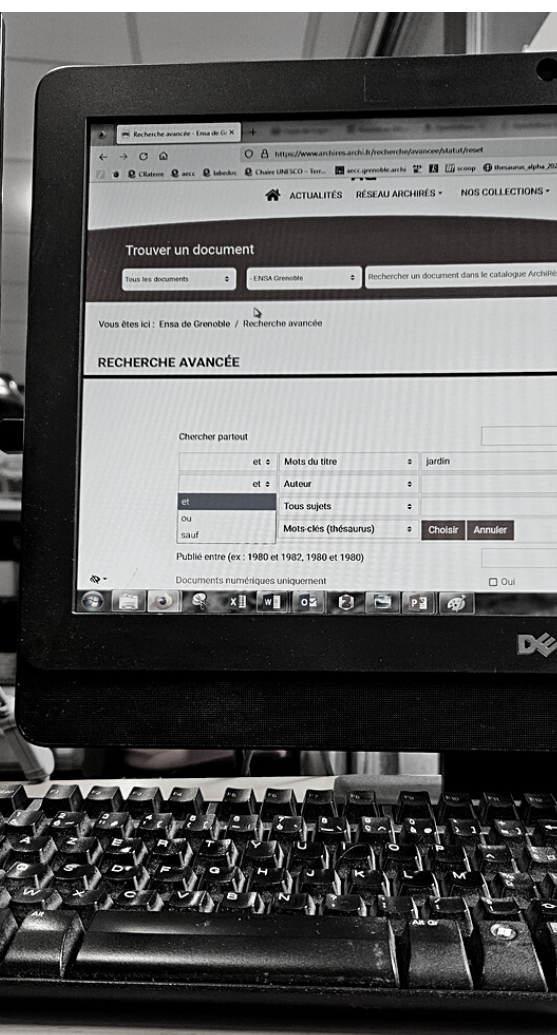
Recherche avancée - Ensa de G

https://www.archires.archi.fr/recherche/avancee/statut/reset

CRAterre aecc labedoc Chaire UNESCO - Terr... aecc.grenoble.archi scoop thesaurus_alpha_202

ACTUALITÉS RÉSEAU ARCHIRÈS NOS COLLECTIONS

Trouver un document

Tous les documents

ENSA Grenoble

Rechercher un document dans le catalogue ArchiRès

Vous êtes ici : Ensa de Grenoble / Recherche avancée

RECHERCHE AVANCÉE

Chercher partout

et Mots du titre jardin

et Auteur

et
ou
sauf

Tous sujets

Mots-clés (thésaurus) Choisir Annuler

Publié entre (ex : 1980 et 1982, 1980 et 1980)

Documents numériques uniquement

Oui

Alt

Alt Gr